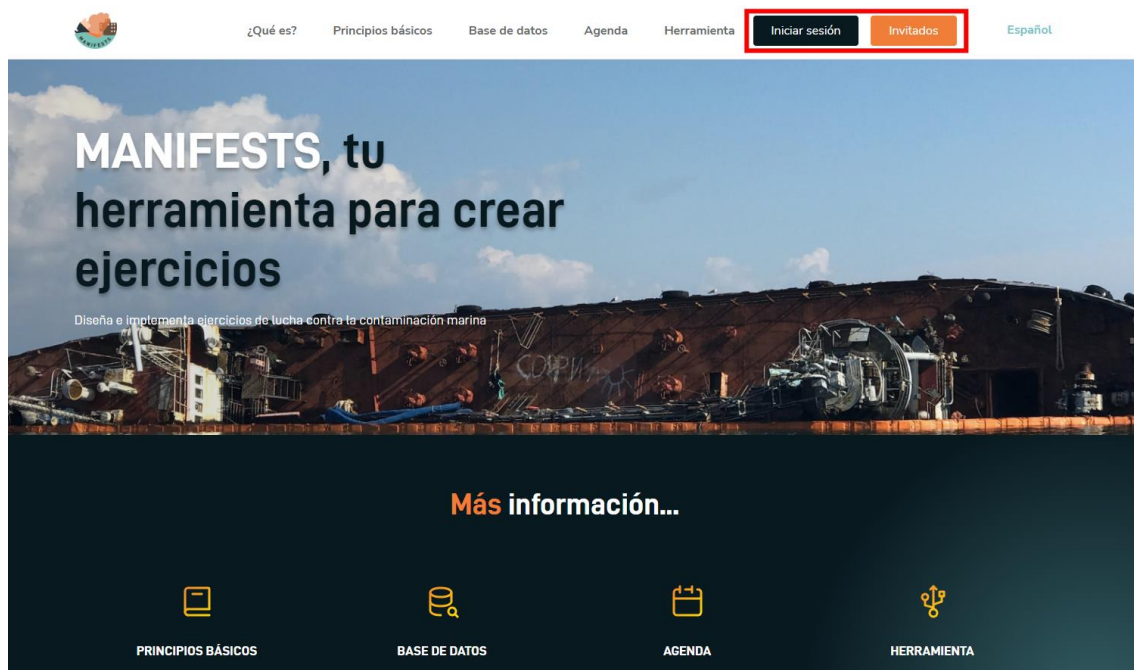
MANIFESTS

¿Qué es? Principios básicos Base de datos Agenda Herramienta Iniciar sesión Invitados Español

MANIFESTS, tu herramienta para crear ejercicios

Diseña e implementa ejercicios de lucha contra la contaminación marina

Más información...

PRINCIPIOS BÁSICOS

BASE DE DATOS

AGENDA

HERRAMIENTA